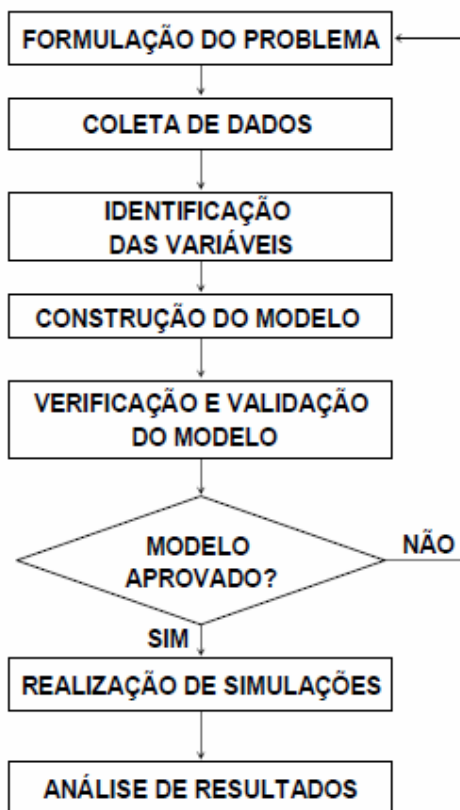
FORMULAÇÃO DO PROBLEMA

COLETA DE DADOS

IDENTIFICAÇÃO DAS VARIÁVEIS

CONSTRUÇÃO DO MODELO

VERIFICAÇÃO E VALIDAÇÃO DO MODELO

MODELO APROVADO?

NÃO

SIM

REALIZAÇÃO DE SIMULAÇÕES

ANÁLISE DE RESULTADOS